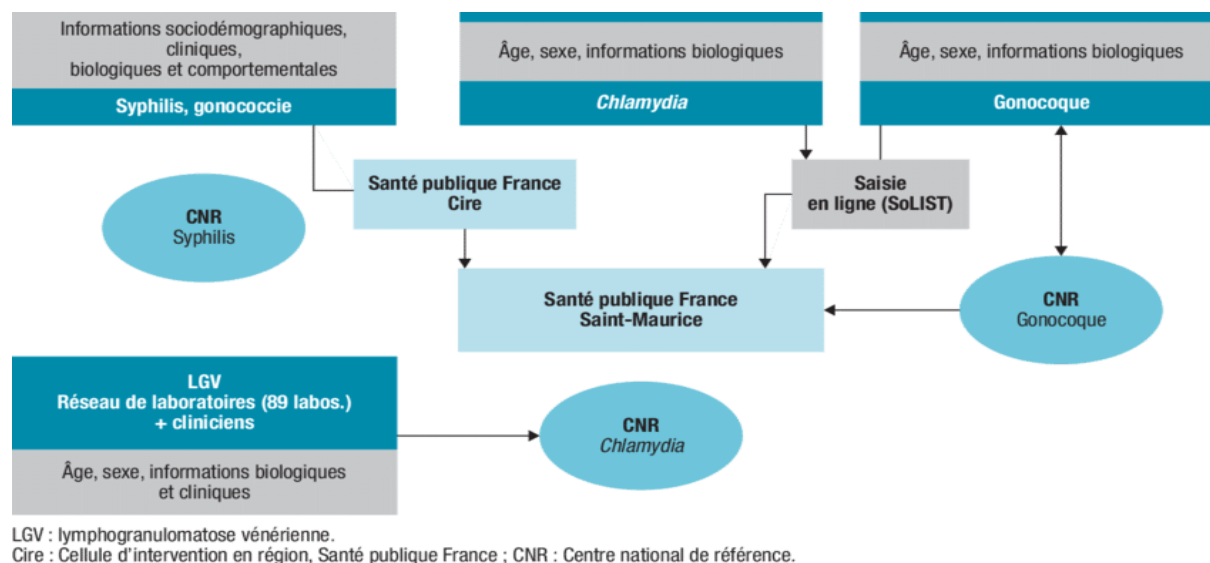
Informations sociodémographiques, cliniques, biologiques et comportementales

Syphilis, gonococcie

Âge, sexe, informations biologiques

Chlamydia

Âge, sexe, informations biologiques

Gonocoque

Santé publique France
Cire

Saisie
en ligne (SoLIST)

CNR
Syphilis

Santé publique France
Saint-Maurice

CNR
Gonocoque

LGV
Réseau de laboratoires (89 labos.)
+ cliniciens

Âge, sexe, informations biologiques et cliniques

CNR
Chlamydia

LGV : lymphogranulomatose vénérienne.
Cire : Cellule d'intervention en région, Santé publique France ; CNR : Centre national de référence.